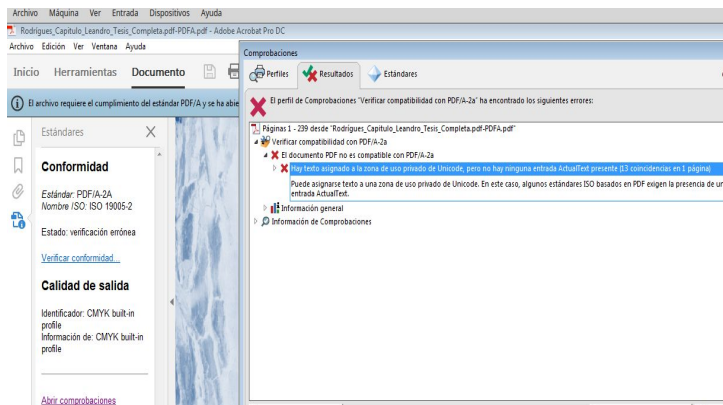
Archivo Máquina Ver Entrada Dispositivos Ayuda

Rodrigues_Capitulo_Leandro_Tesis_Completa.pdf-PDFA.pdf - Adobe Acrobat Pro DC

Archivo Edición Ver Ventana Ayuda

Inicio Herramientas Documento

El archivo requiere el cumplimiento del estándar PDF/A y se ha abie

Estándares

Conformidad

Estándar: PDF/A-2A
Nombre ISO: ISO 19005-2

Estado: verificación errónea

Verificar conformidad...

Calidad de salida

Identificador: CMYK built-in profile
Información de: CMYK built-in profile

Abrir comprobaciones

Comprobaciones

Perfiles Resultados Estándares

El perfil de Comprobaciones "Verificar compatibilidad con PDF/A-2a" ha encontrado los siguientes errores:

Páginas 1 - 239 desde "Rodrigues_Capitulo_Leandro_Tesis_Completa.pdf-PDFA.pdf"
Verificar compatibilidad con PDF/A-2a
El documento PDF no es compatible con PDF/A-2a
Hay texto asignado a la zona de uso privado de Unicode, pero no hay ninguna entrada ActualText presente (13 coincidencias en 1 página)
Puede asignarse texto a una zona de uso privado de Unicode. En este caso, algunos estándares ISO basados en PDF exigen la presencia de un entrada ActualText.
Información general
Información de Comprobaciones